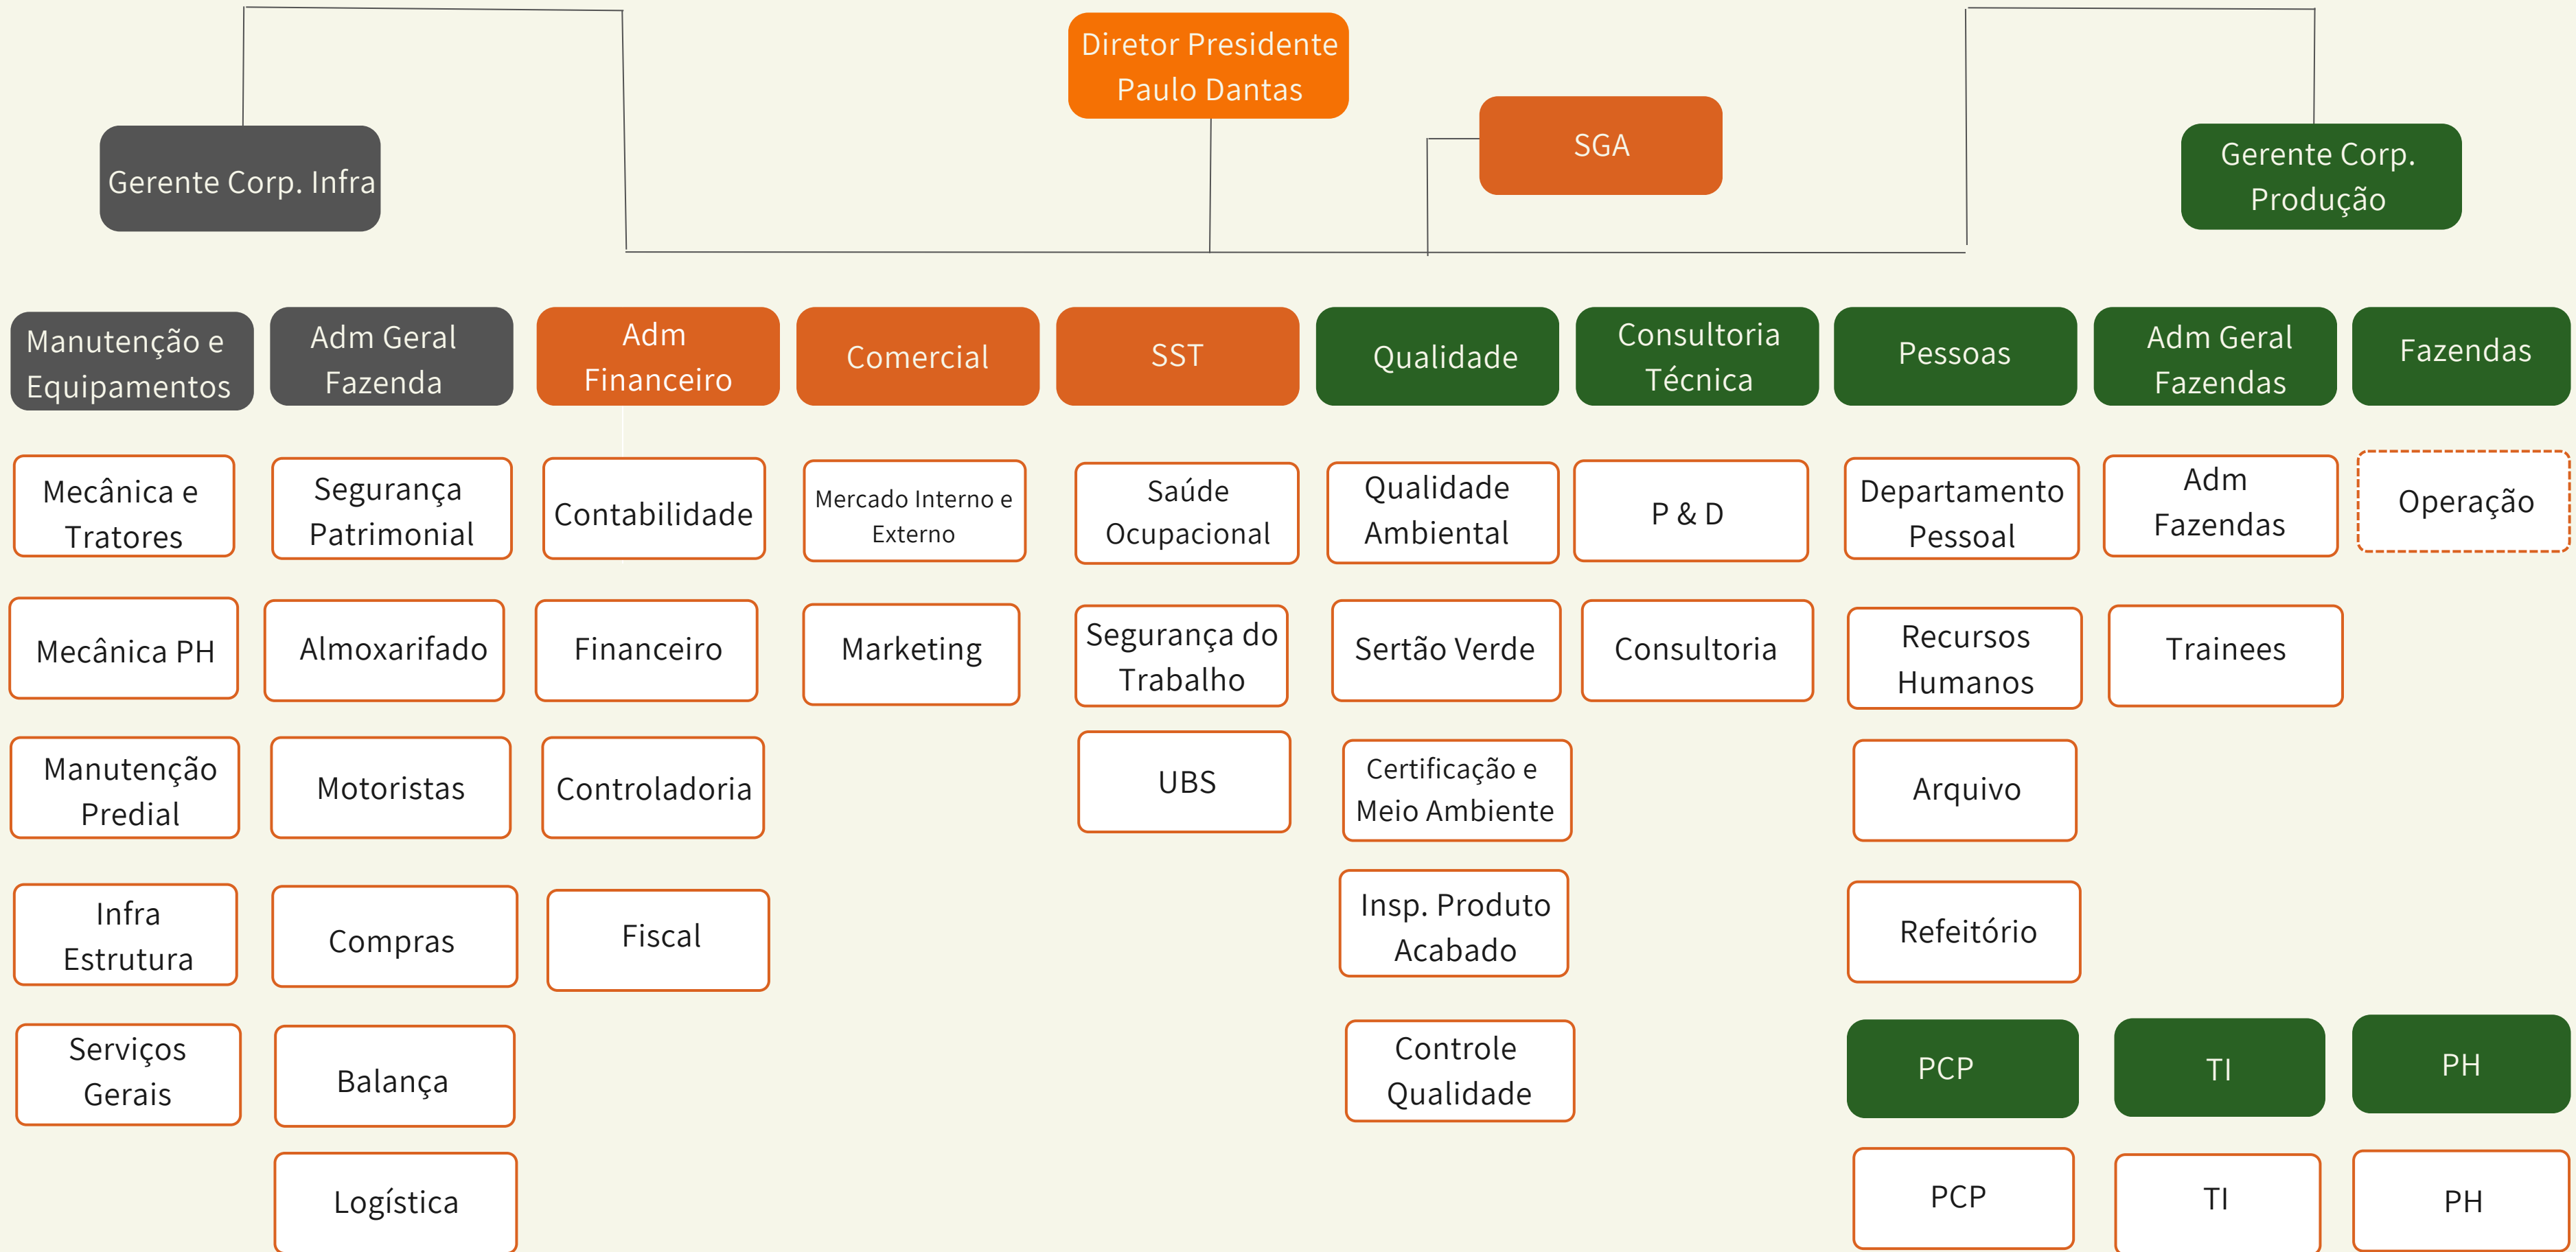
Diretor Presidente
Paulo Dantas

SGA

Gerente Corp. Infra

Gerente Corp. Produção

Manutenção e Equipamentos

Mecânica e Tratores

Mecânica PH

Manutenção Predial

Infra Estrutura

Serviços Gerais

Adm Geral Fazenda

Segurança Patrimonial

Almoxarifado

Motoristas

Compras

Balança

Logística

Adm Financeiro

Contabilidade

Financeiro

Controladoria

Fiscal

Comercial

Mercado Interno e Externo

Marketing

SST

Saúde Ocupacional

Segurança do Trabalho

UBS

Qualidade

Qualidade Ambiental

Sertão Verde

Certificação e Meio Ambiente

Insp. Produto Acabado

Controle Qualidade

Consultoria Técnica

P & D

Consultoria

Pessoas

Departamento Pessoal

Recursos Humanos

Arquivo

Refeitório

Adm Geral Fazendas

Adm Fazendas

Trainees

Fazendas

Operação

PCP

PCP

TI

TI

PH

PH